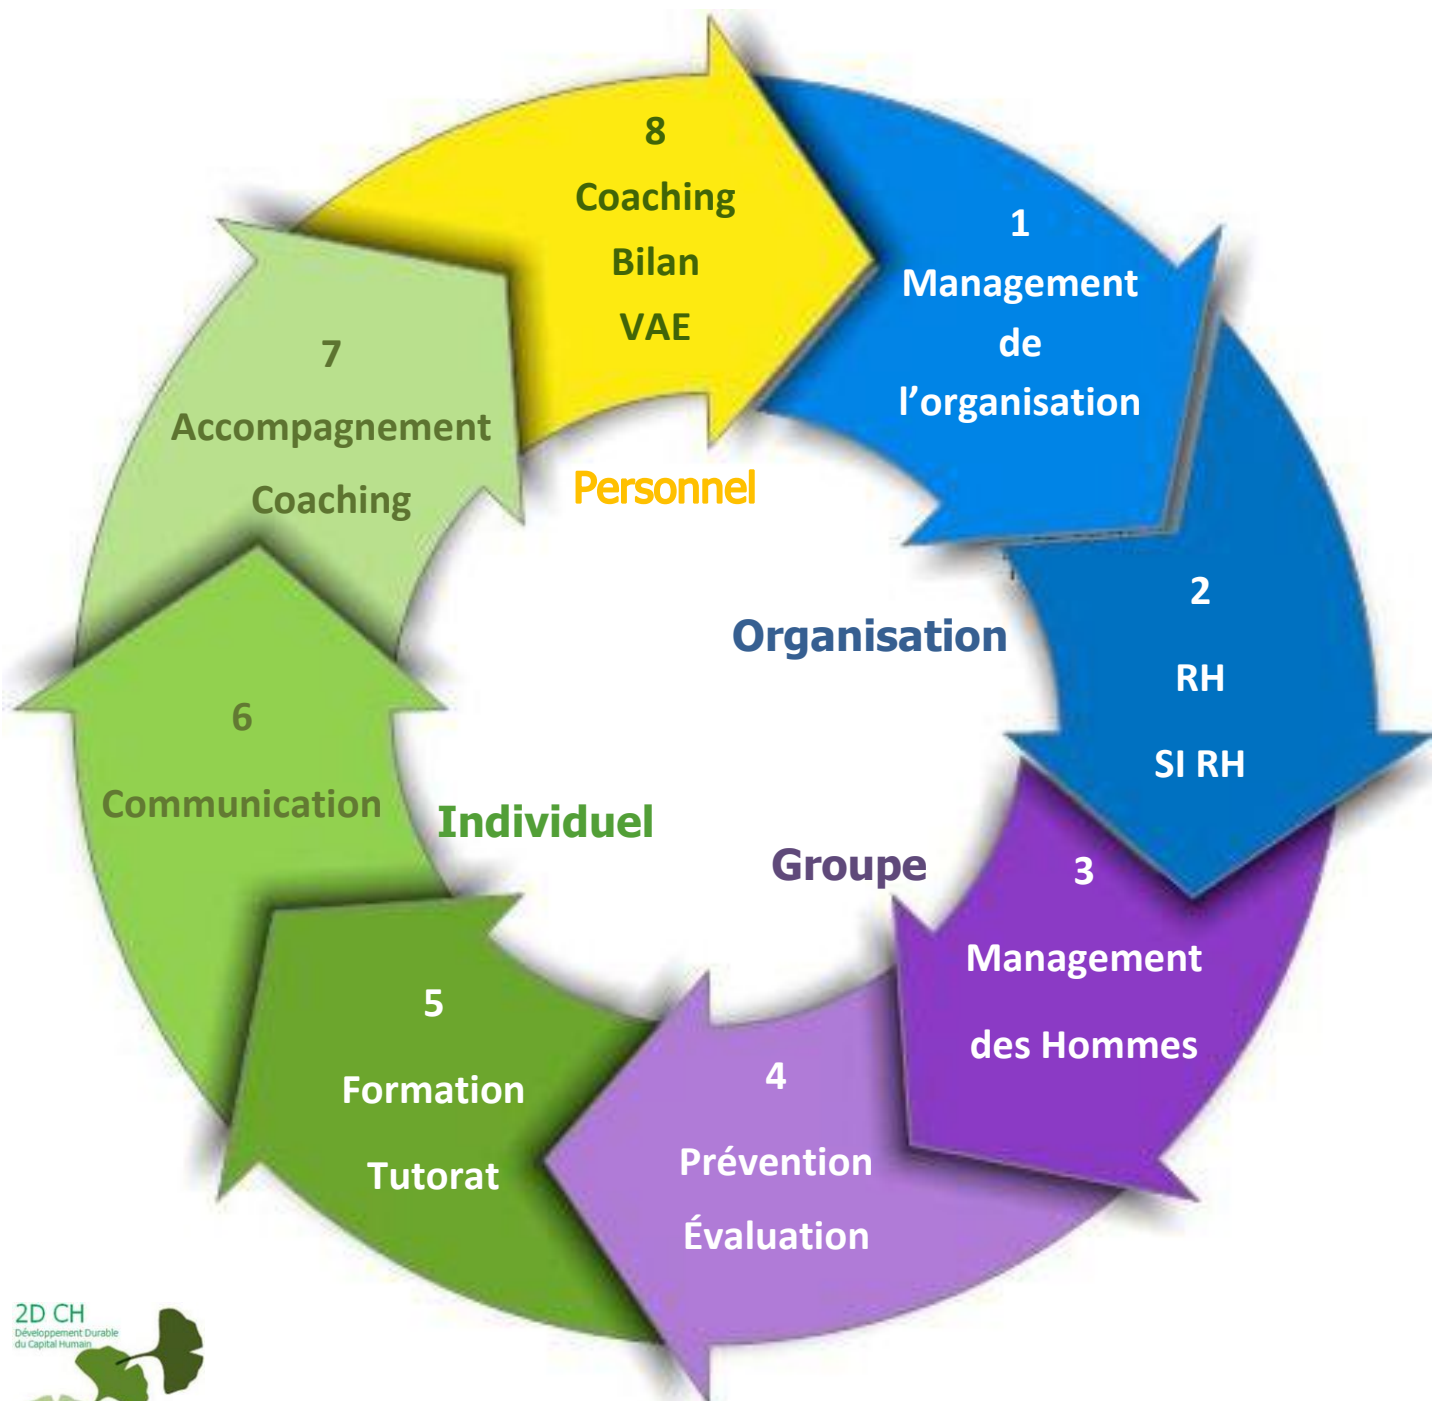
8
Coaching
Bilan
VAE

1
Management
de
l'organisation

Personnel

7
Accompagnement
Coaching

Organisation

2
RH
SI RH

6
Communication

Individuel

Groupe

3
Management
des Hommes

5
Formation
Tutorat

4
Prévention
Évaluation

2D CH
Développement Durable
du Capital Humain